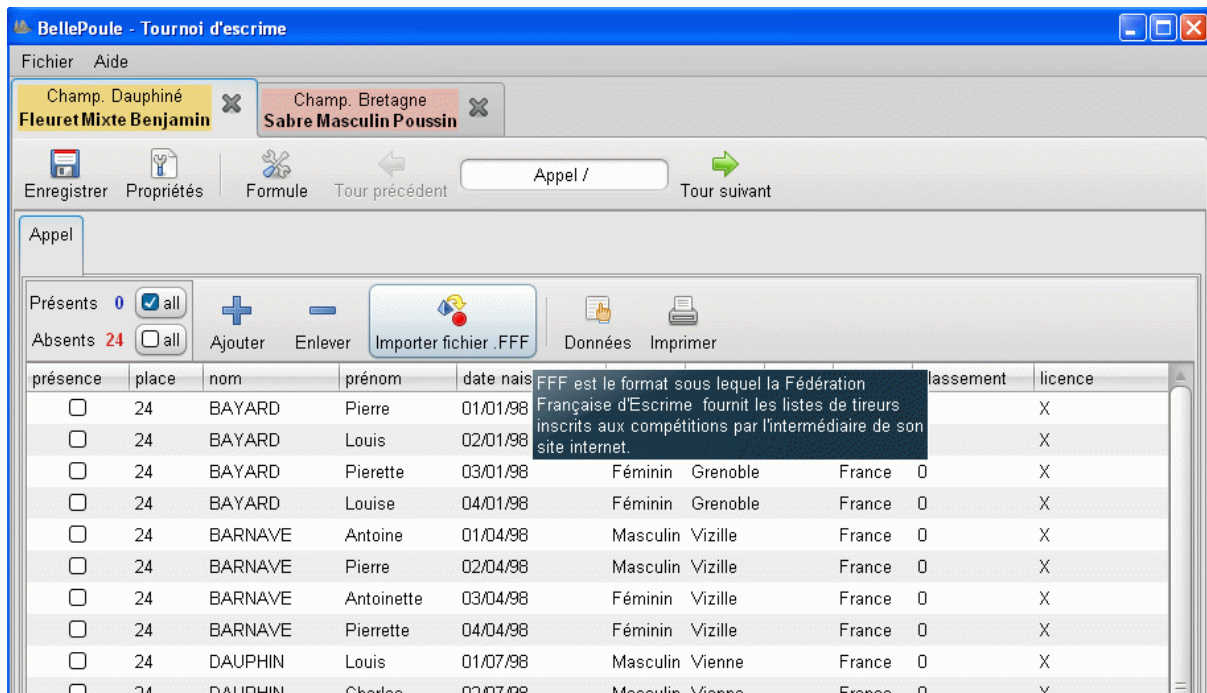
BellePoule - Tournoi d'escrime

Fichier Aide

Champ. Dauphiné
Fleuret Mixte Benjamin

Champ. Bretagne
Sabre Masculin Poussin

Enregistrer Propriétés Formule Tour précédent Appel / Tour suivant

Appel

Présents 0 all
Absents 24 all

Ajouter Enlever Importer fichier .FFF Données Imprimer

FFF est le format sous lequel la Fédération Française d'Escrime fournit les listes de tireurs inscrits aux compétitions par l'intermédiaire de son site internet.

| présence | place | nom | prénom | date nais | | | | classement | licence |
|---|---|---|---|---|---|---|---|---|---|
| ☐ | 24 | BAYARD | Pierre | 01/01/98 | | | | | X |
| ☐ | 24 | BAYARD | Louis | 02/01/98 | | | | | X |
| ☐ | 24 | BAYARD | Pierette | 03/01/98 | Féminin | Grenoble | France | 0 | X |
| ☐ | 24 | BAYARD | Louise | 04/01/98 | Féminin | Grenoble | France | 0 | X |
| ☐ | 24 | BARNAVE | Antoine | 01/04/98 | Masculin | Vizille | France | 0 | X |
| ☐ | 24 | BARNAVE | Pierre | 02/04/98 | Masculin | Vizille | France | 0 | X |
| ☐ | 24 | BARNAVE | Antoinette | 03/04/98 | Féminin | Vizille | France | 0 | X |
| ☐ | 24 | BARNAVE | Pierrette | 04/04/98 | Féminin | Vizille | France | 0 | X |
| ☐ | 24 | DAUPHIN | Louis | 01/07/98 | Masculin | Vienne | France | 0 | X |
| ☐ | 24 | DAUPHIN | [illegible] | 02/07/98 | Masculin | Vienne | France | 0 | X |